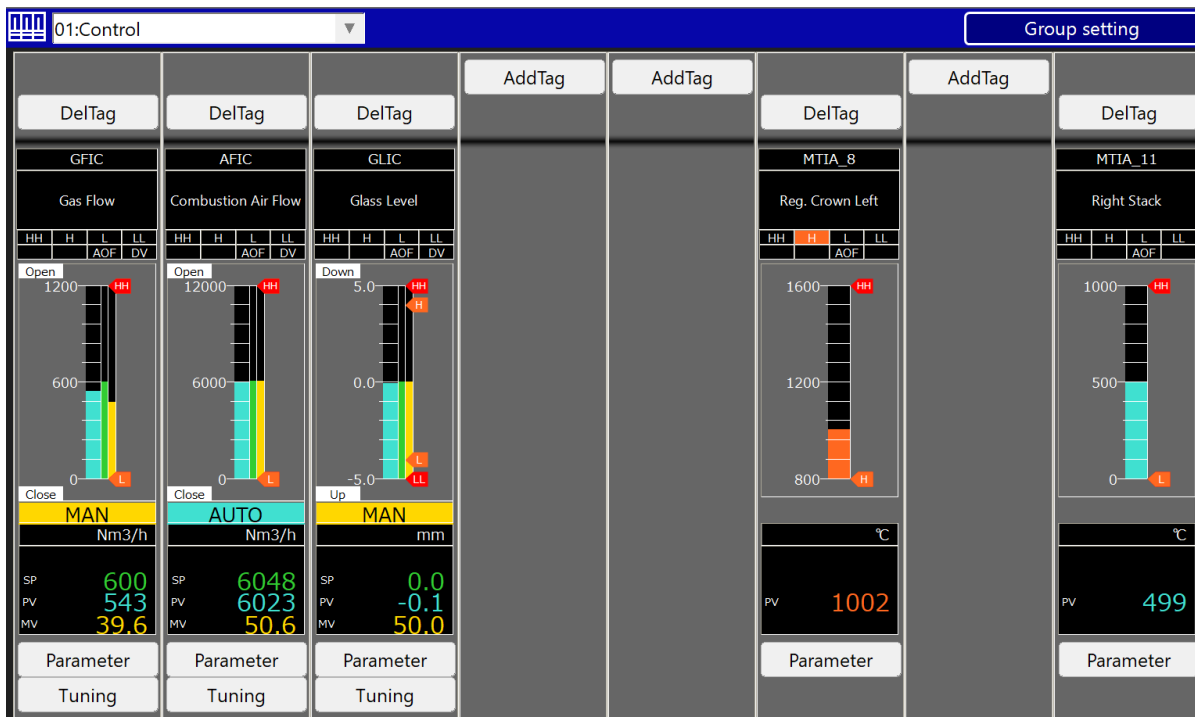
01:Control

Group setting

AddTag

AddTag

AddTag

DelTag

GFIC

Gas Flow

HH H L LL
AOF DV

Open
1200
600
0
Close
HH
L

MAN
Nm3/h
SP 600
PV 543
MV 39.6

Parameter
Tuning

DelTag

AFIC

Combustion Air Flow

HH H L LL
AOF DV

Open
12000
6000
0
Close
HH
L

AUTO
Nm3/h
SP 6048
PV 6023
MV 50.6

Parameter
Tuning

DelTag

GLIC

Glass Level

HH H L LL
AOF DV

Down
5.0
0.0
-5.0
Up
HH
H
L
LL

MAN
mm
SP 0.0
PV -0.1
MV 50.0

Parameter
Tuning

DelTag

MTIA_8

Reg. Crown Left

HH H L LL
AOF

1600
1200
800
HH
H

℃
PV 1002

Parameter

DelTag

MTIA_11

Right Stack

HH H L LL
AOF

1000
500
0
HH
L

℃
PV 499

Parameter